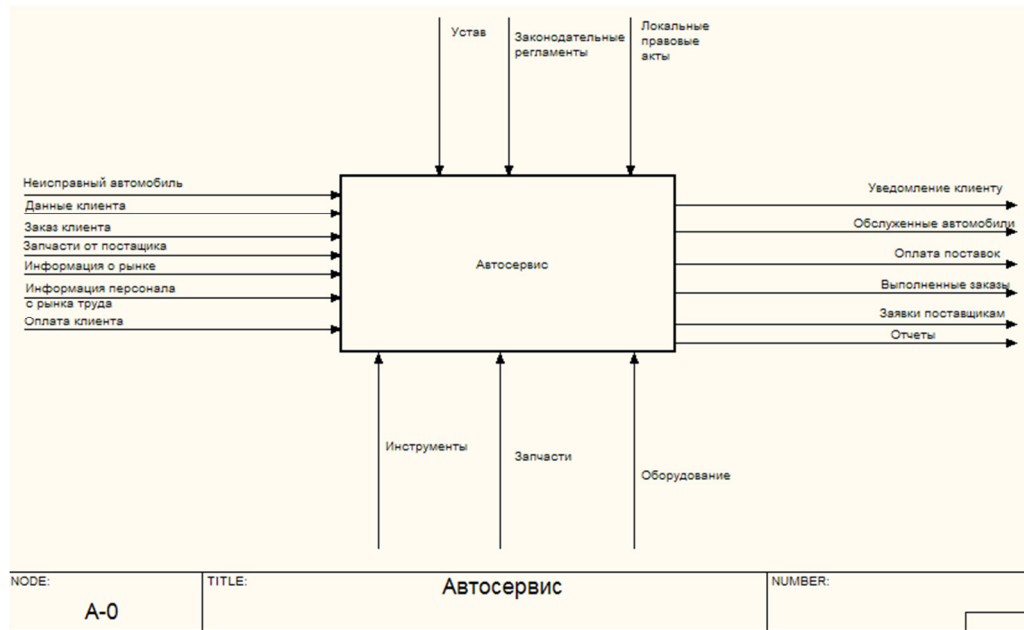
Устав

Законодательные регламенты

Локальные правовые акты

Неисправный автомобиль

Данные клиента

Заказ клиента

Запчасти от постащика

Информация о рынке

Информация персонала с рынка труда

Оплата клиента

Автосервис

Уведомление клиенту

Обслуженные автомобили

Оплата поставок

Выполненные заказы

Заявки поставщикам

Отчеты

Инструменты

Запчасти

Оборудование

| NODE: A-0 | TITLE: Автосервис | NUMBER: |
|---|---|---|